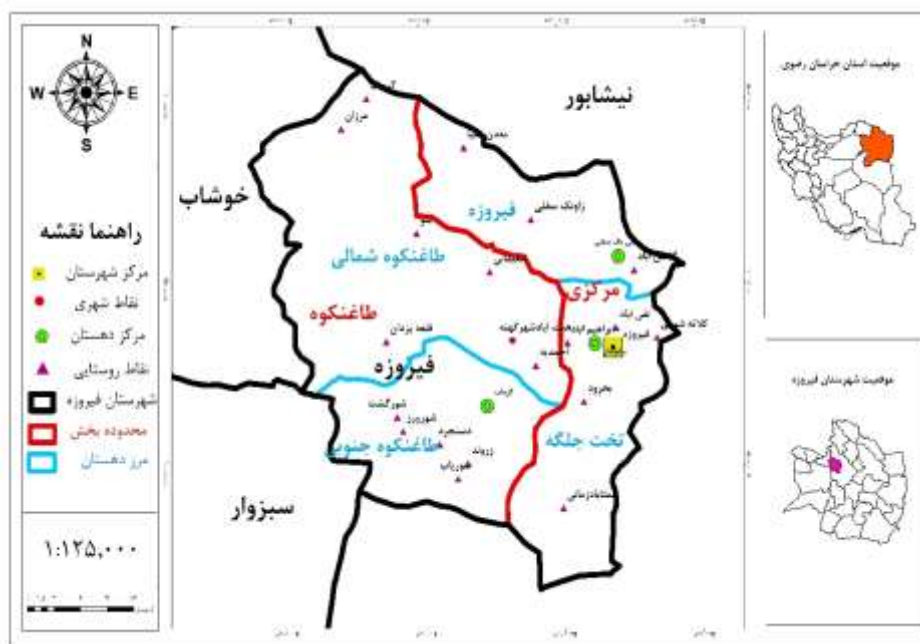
N
W
E
S

راهنما نقشه
مرکز شهرستان
نقاط شهری
مرکز دهستان
نقاط روستایی
شهرستان فیروزه
محدوده بخش
مرز دهستان

۱:۱۲۵,۰۰۰

نیشابور
خوشاب
سبزوار
فیروزه
طاغنکوه شمالی
طاغنکوه
فیروزه
مرکزی
طاغنکوه جنوبی
تخت جلگه
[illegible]
مزان
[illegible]
راونک سفلی
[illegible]
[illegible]
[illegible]
فیروزه
قلعه یزدان
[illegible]
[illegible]
ارسک
شورگشته
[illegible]
دستجرد
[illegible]
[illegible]
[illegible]
بجرود
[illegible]

موقعیت استان خراسان رضوی

موقعیت شهرستان فیروزه